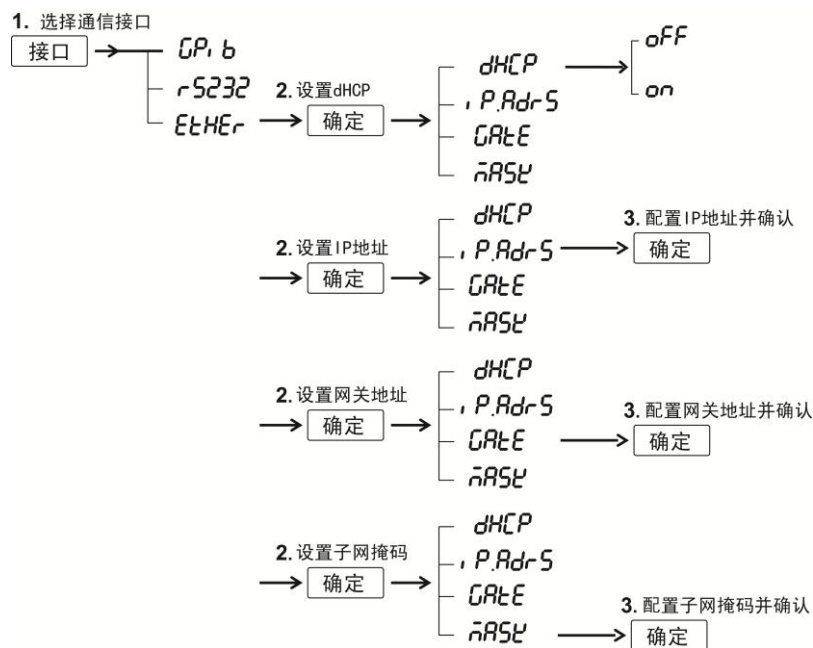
1. 选择通信接口

接口

GPIb

rS232

EtHEr

2. 设置dHCP

确定

dHCP

IP.AdrS

GAtE

mASk

oFF

on

2. 设置IP地址

确定

dHCP

IP.AdrS

GAtE

mASk

3. 配置IP地址并确认

确定

2. 设置网关地址

确定

dHCP

IP.AdrS

GAtE

mASk

3. 配置网关地址并确认

确定

2. 设置子网掩码

确定

dHCP

IP.AdrS

GAtE

mASk

3. 配置子网掩码并确认

确定